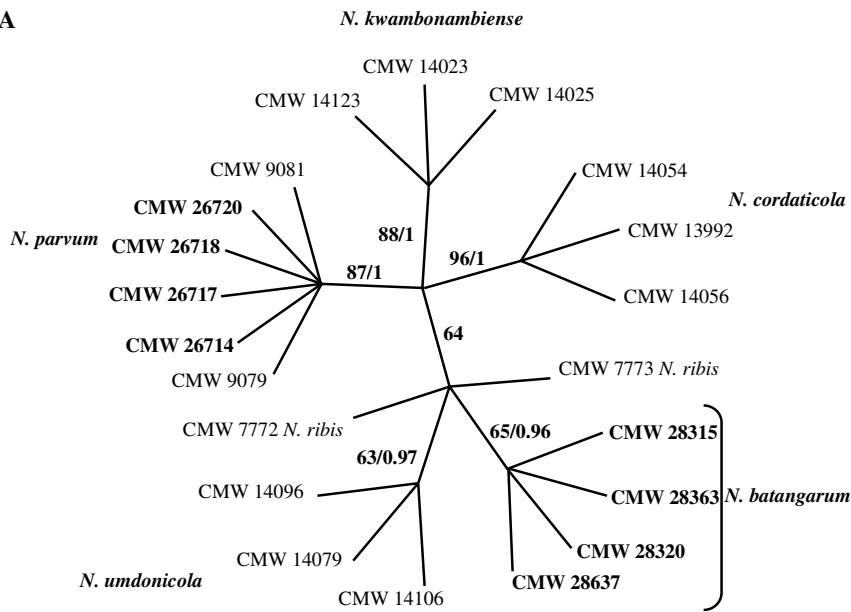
A

N. kwambonambiense

CMW 14023
CMW 14123
CMW 14025
CMW 9081
CMW 14054
N. cordaticola
CMW 26720
CMW 13992
88/1
N. parvum
CMW 26718
87/1
96/1
CMW 26717
CMW 14056
CMW 26714
64
CMW 9079
CMW 7773 N. ribis
CMW 7772 N. ribis
65/0.96
CMW 28315
63/0.97
CMW 14096
CMW 28363
N. batangarum
CMW 14079
CMW 28320
CMW 28637
N. umdonicola
CMW 14106